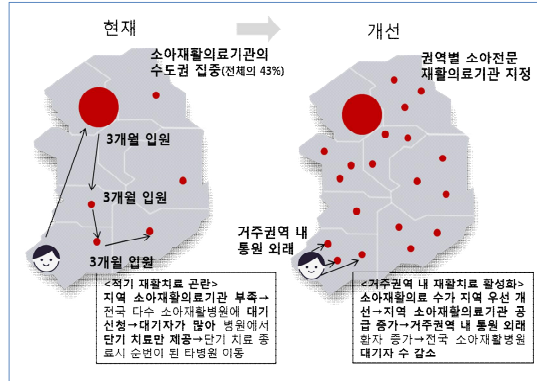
현재

소아재활의료기관의 수도권 집중(전체의 43%)

3개월 입원

3개월 입원

3개월 입원

<적기 재활치료 곤란>
지역 소아재활의료기관 부족→전국 다수 소아재활병원에 대기신청→대기자가 많아 병원에서 단기 치료만 제공→단기 치료 종료시 순번이 된 타병원 이동

개선

권역별 소아전문 재활의료기관 지정

거주권역 내 통원 외래

<거주권역 내 재활치료 활성화>
소아재활의료 수가 지역 우선 개선→지역 소아재활의료기관 공급 증가→거주권역 내 통원 외래 환자 증가→전국 소아재활병원 대기자 수 감소